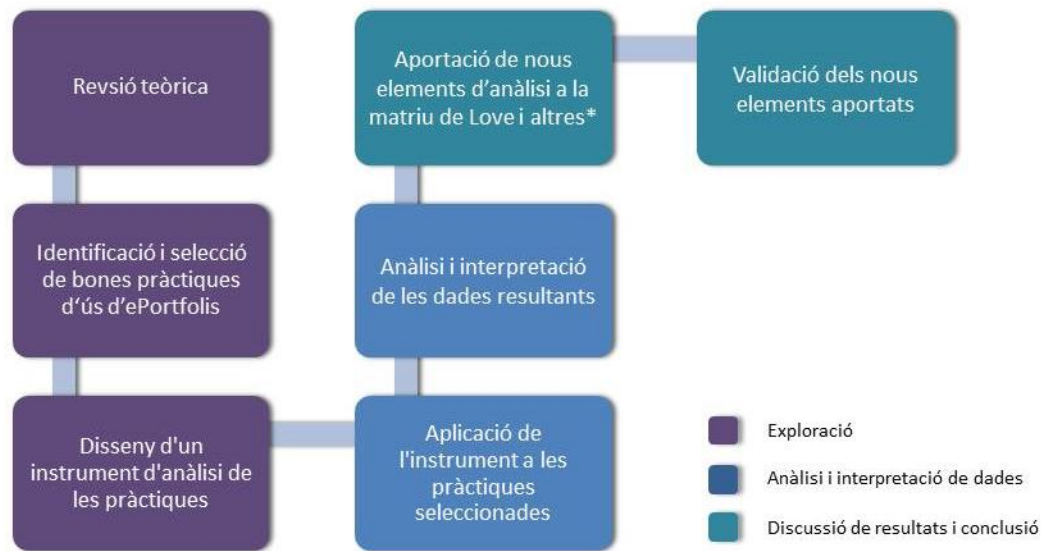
Revsió teòrica

Identificació i selecció de bones pràctiques d'ús d'ePortfolis

Disseny d'un instrument d'anàlisi de les pràctiques

Aplicació de l'instrument a les pràctiques seleccionades

Anàlisi i interpretació de les dades resultants

Aportació de nous elements d'anàlisi a la matriu de Love i altres*

Validació dels nous elements aportats

Exploració

Anàlisi i interpretació de dades

Discussió de resultats i conclusió